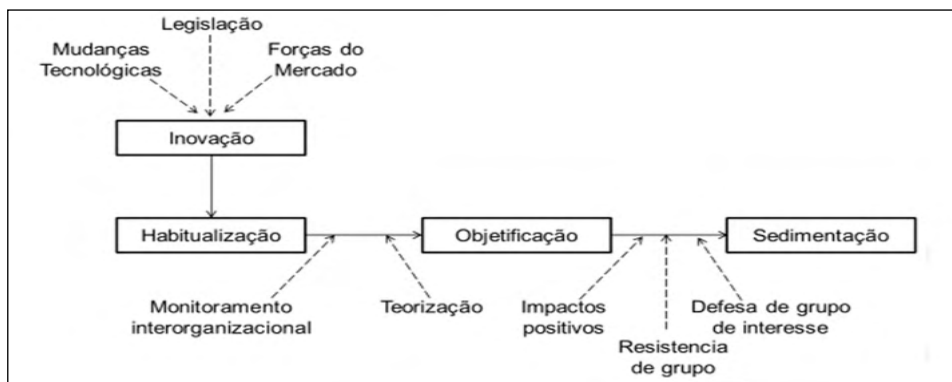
Legislação

Mudanças Tecnológicas

Forças do Mercado

Inovação

Habitualização

Objetificação

Sedimentação

Monitoramento interorganizacional

Teorização

Impactos positivos

Resistencia de grupo

Defesa de grupo de interesse